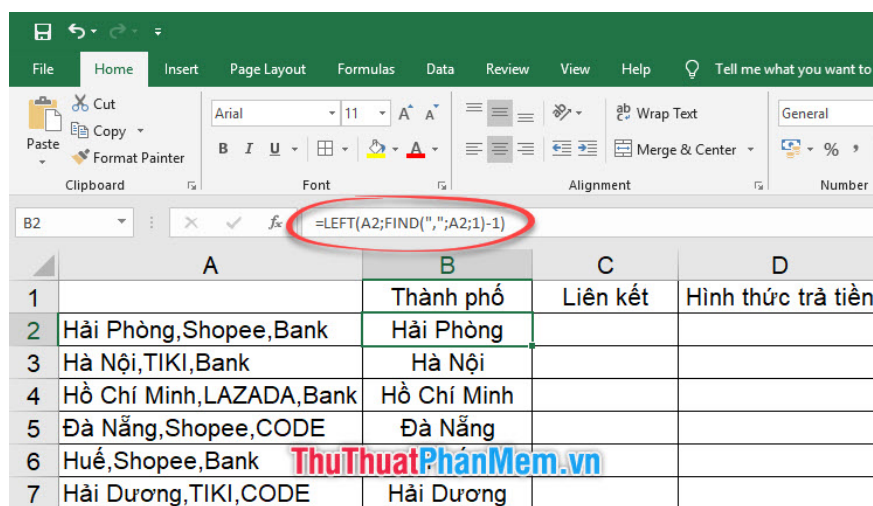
File Home Insert Page Layout Formulas Data Review View Help Tell me what you want to

Cut
Copy
Paste
Format Painter
Clipboard

Arial 11
B I U
Font

Wrap Text
Merge & Center
Alignment

General
%
Number

B2
=LEFT(A2;FIND(",";A2;1)-1)

| | A | B | C | D |
|---|---|---|---|---|
| 1 | | Thành phố | Liên kết | Hình thức trả tiền |
| 2 | Hải Phòng,Shopee,Bank | Hải Phòng | | |
| 3 | Hà Nội,TIKI,Bank | Hà Nội | | |
| 4 | Hồ Chí Minh,LAZADA,Bank | Hồ Chí Minh | | |
| 5 | Đà Nẵng,Shopee,CODE | Đà Nẵng | | |
| 6 | Huế,Shopee,Bank | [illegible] | | |
| 7 | Hải Dương,TIKI,CODE | Hải Dương | | |

ThuThuatPhanMem.vn